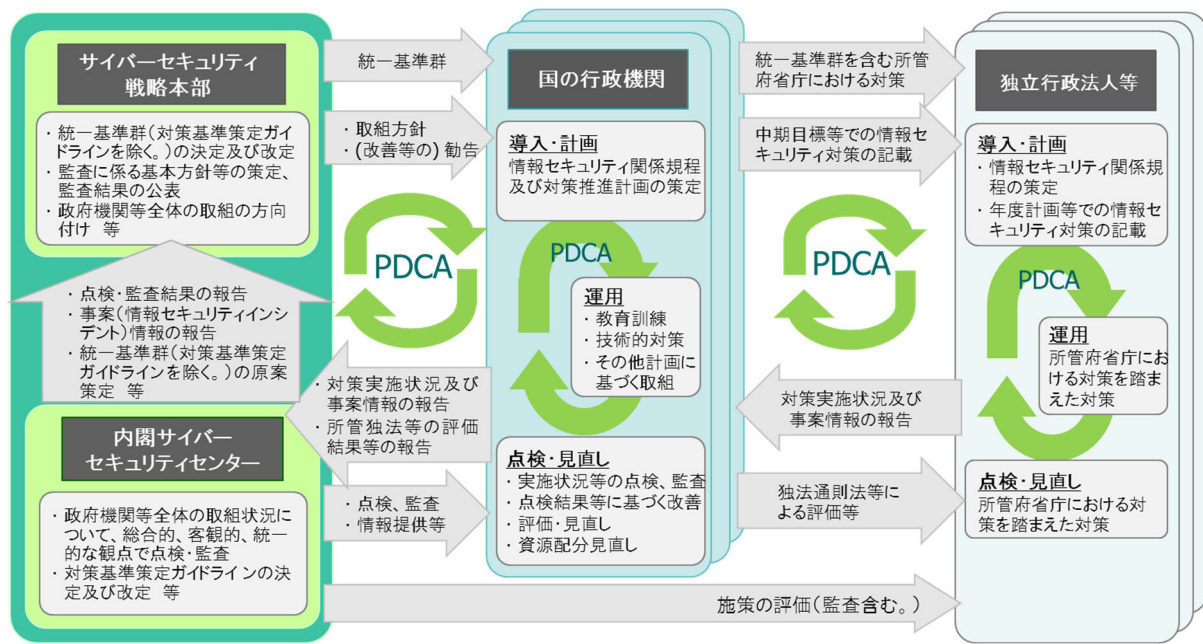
サイバーセキュリティ戦略本部

・統一基準群（対策基準策定ガイドラインを除く。）の決定及び改定
・監査に係る基本方針等の策定、監査結果の公表
・政府機関等全体の取組の方向付け　等

統一基準群

・取組方針
・（改善等の）勧告

PDCA

・点検・監査結果の報告
・事案（情報セキュリティインシデント）情報の報告
・統一基準群（対策基準策定ガイドラインを除く。）の原案策定　等

・対策実施状況及び事案情報の報告
・所管独法等の評価結果等の報告

内閣サイバーセキュリティセンター

・政府機関等全体の取組状況について、総合的、客観的、統一的な観点で点検・監査
・対策基準策定ガイドラインの決定及び改定　等

・点検、監査
・情報提供等

国の行政機関

導入・計画
情報セキュリティ関係規程及び対策推進計画の策定

PDCA

運用
・教育訓練
・技術的対策
・その他計画に基づく取組

点検・見直し
・実施状況等の点検、監査
・点検結果等に基づく改善
・評価・見直し
・資源配分見直し

統一基準群を含む所管府省庁における対策

中期目標等での情報セキュリティ対策の記載

PDCA

対策実施状況及び事案情報の報告

独法通則法等による評価等

独立行政法人等

導入・計画
・情報セキュリティ関係規程の策定
・年度計画等での情報セキュリティ対策の記載

PDCA

運用
所管府省庁における対策を踏まえた対策

点検・見直し
所管府省庁における対策を踏まえた対策

施策の評価（監査含む。）